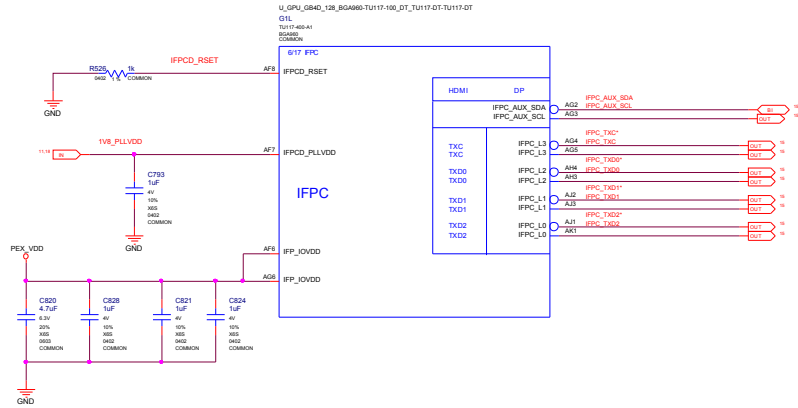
U_GPU_GB4D_128_BGA960-TU117-100_DT_TU117-DT-TU117-DT
G1L
TU117-400-A1
BGA960
COMMON

6/17 FPC

R526 1k
0402 1% COMMON
IFPCD_RSET
AF8 IFPCD_RSET
GND

11,18 IN
1V8_PLLVDD
AF7 IFPCD_PLLVDD
C793
1uF
4V
10%
X6S
0402
COMMON
GND

IFPC

HDMI DP
IFPC_AUX_SDA AG2
IFPC_AUX_SCL AG3
IFPC_AUX_SDA
IFPC_AUX_SCL
BI 15
OUT 15

TXC IFPC_L3 AG4
TXC IFPC_L3 AG5
IFPC_TXC*
IFPC_TXC
OUT 15
OUT 15

TXD0 IFPC_L2 AH4
TXD0 IFPC_L2 AH3
IFPC_TXD0*
IFPC_TXD0
OUT 15
OUT 15

TXD1 IFPC_L1 AJ2
TXD1 IFPC_L1 AJ3
IFPC_TXD1*
IFPC_TXD1
OUT 15
OUT 15

TXD2 IFPC_L0 AJ1
TXD2 IFPC_L0 AK1
IFPC_TXD2*
IFPC_TXD2
OUT 15
OUT 15

PEX_VDD
AF6 IFP_IOVDD
AG6 IFP_IOVDD

C820
4.7uF
6.3V
20%
X6S
0603
COMMON

C828
1uF
4V
10%
X6S
0402
COMMON

C821
1uF
4V
10%
X6S
0402
COMMON

C824
1uF
4V
10%
X6S
0402
COMMON

GND